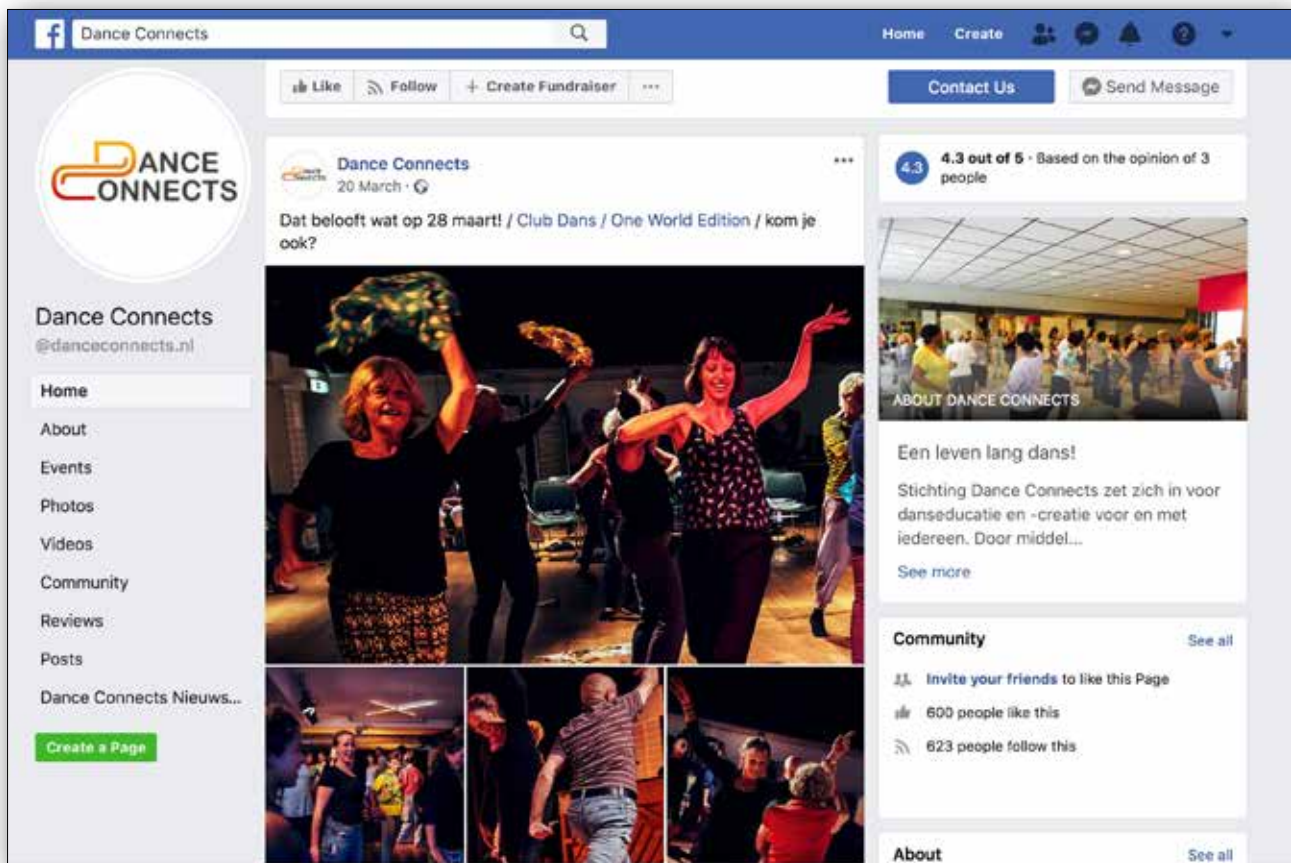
Dance Connects

Home Create

Like Follow + Create Fundraiser ···

Contact Us Send Message

DANCE CONNECTS

Dance Connects
@danceconnects.nl

Home
About
Events
Photos
Videos
Community
Reviews
Posts
Dance Connects Nieuws...

Create a Page

Dance Connects
20 March ·

Dat belooft wat op 28 maart! / Club Dans / One World Edition / kom je ook?

4.3

4.3 out of 5 · Based on the opinion of 3 people

ABOUT DANCE CONNECTS

Een leven lang dans!

Stichting Dance Connects zet zich in voor danseducatie en -creatie voor en met iedereen. Door middel...

See more

Community See all

Invite your friends to like this Page

600 people like this

623 people follow this

About See all